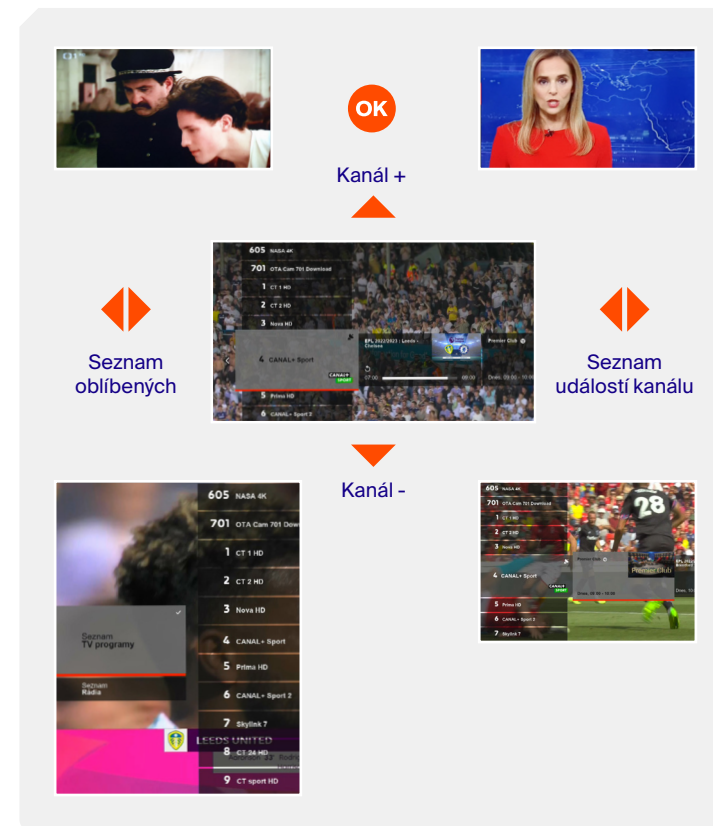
OK

Kanál +

605 NASA 4K
701 OTA Cam 701 Download
1 CT 1 HD
2 CT 2 HD
3 Nova HD
4 CANAL+ Sport
EPL 2022/2023 | Leeds - Chelsea
Premier Club
17:00
5 Prima HD
6 CANAL+ Sport 2

Seznam oblíbených

Seznam událostí kanálu

Kanál -

605 NASA 4K
701 OTA Cam 701 Down
1 CT 1 HD
2 CT 2 HD
3 Nova HD
Seznam TV programy
4 CANAL+ Sport
5 Prima HD
Seznam Rádia
6 CANAL+ Sport 2
7 Skylink 7
LEEDS UNITED
8 CT 24 HD
9 CT sport HD

605 NASA 4K
701 OTA Cam 701 Download
1 CT 1 HD
2 CT 2 HD
3 Nova HD
4 CANAL+ Sport
Premier Club
5 Prima HD
6 CANAL+ Sport 2
7 Skylink 7